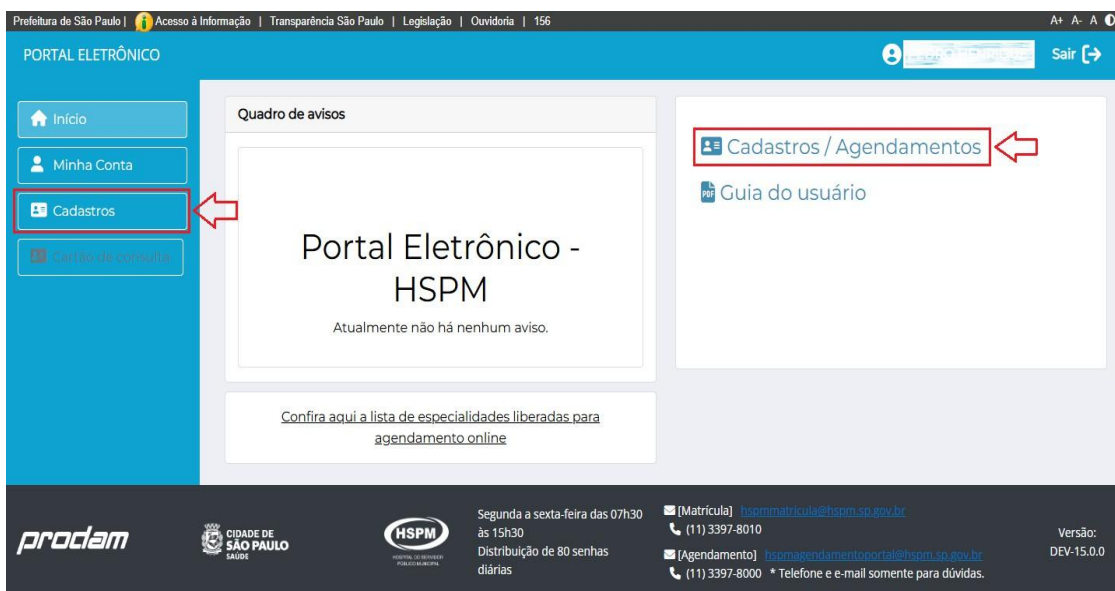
Prefeitura de São Paulo | Acesso à Informação | Transparência São Paulo | Legislação | Ouvidoria | 156

A+ A- A

PORTAL ELETRÔNICO

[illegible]

Sair

Início

Minha Conta

Cadastros

Cartão de consulta

Quadro de avisos

Portal Eletrônico - HSPM

Atualmente não há nenhum aviso.

Confira aqui a lista de especialidades liberadas para agendamento online

Cadastros / Agendamentos

Guia do usuário

prodam

CIDADE DE SÃO PAULO SAÚDE

HSPM HOSPITAL DO SERVIDOR PÚBLICO MUNICIPAL

Segunda a sexta-feira das 07h30 às 15h30
Distribuição de 80 senhas diárias

[Matrícula] hspmmatricula@hspm.sp.gov.br
(11) 3397-8010
[Agendamento] hspmagendamentoportal@hspm.sp.gov.br
(11) 3397-8000 * Telefone e e-mail somente para dúvidas.

Versão: DEV-15.0.0